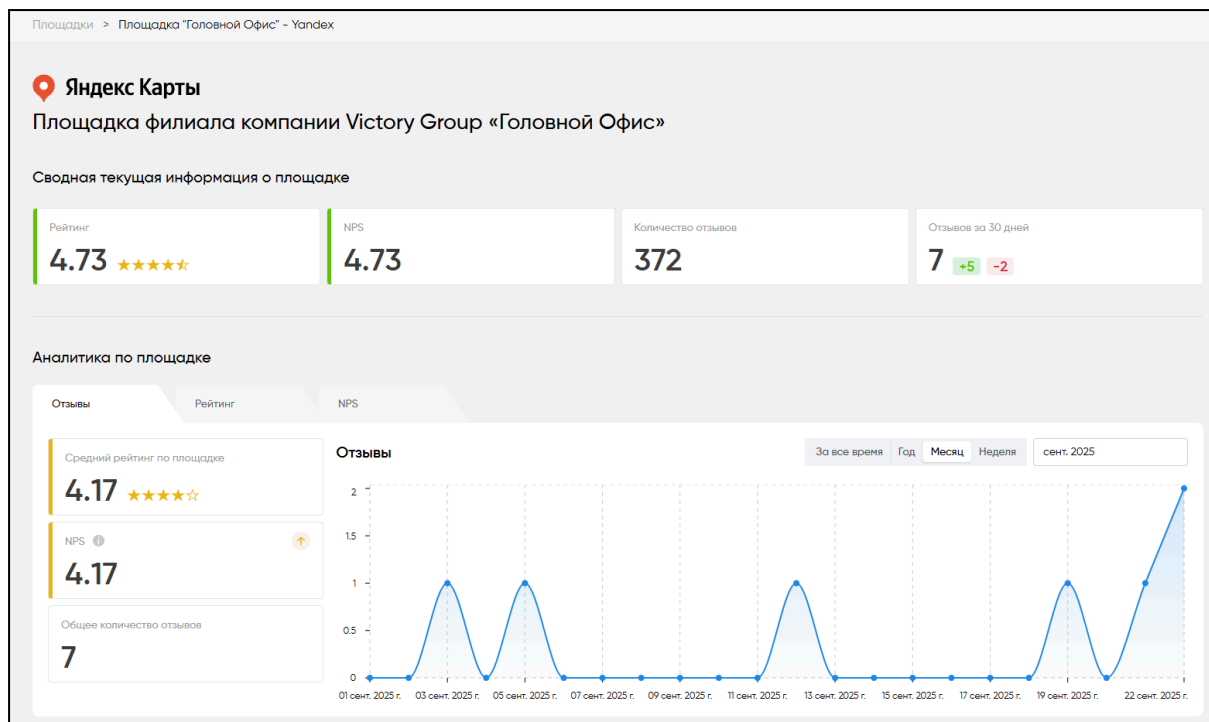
Площадки > Площадка "Головной Офис" - Yandex

Яндекс Карты
Площадка филиала компании Victory Group «Головной Офис»

Сводная текущая информация о площадке

Рейтинг
4.73 ★★★★★

NPS
4.73

Количество отзывов
372

Отзывов за 30 дней
7 +5 -2

Аналитика по площадке

Отзывы | Рейтинг | NPS

Средний рейтинг по площадке
4.17 ★★★★☆

NPS
4.17

Общее количество отзывов
7

Отзывы

За все время | Год | Месяц | Неделя | сент. 2025

2
1.5
1
0.5
0

01 сент. 2025 г. 03 сент. 2025 г. 05 сент. 2025 г. 07 сент. 2025 г. 09 сент. 2025 г. 11 сент. 2025 г. 13 сент. 2025 г. 15 сент. 2025 г. 17 сент. 2025 г. 19 сент. 2025 г. 22 сент. 2025 г.